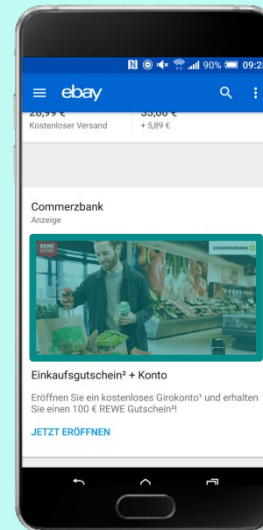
90% 09:2

ebay

26,99 €
Kostenloser Versand

33,00 €
+ 5,89 €

Commerzbank
Anzeige

REWE

COMMERZBANK

Einkaufsgutschein² + Konto

Eröffnen Sie ein kostenloses Girokonto¹ und erhalten Sie einen 100 € REWE Gutschein²!

JETZT ERÖFFNEN